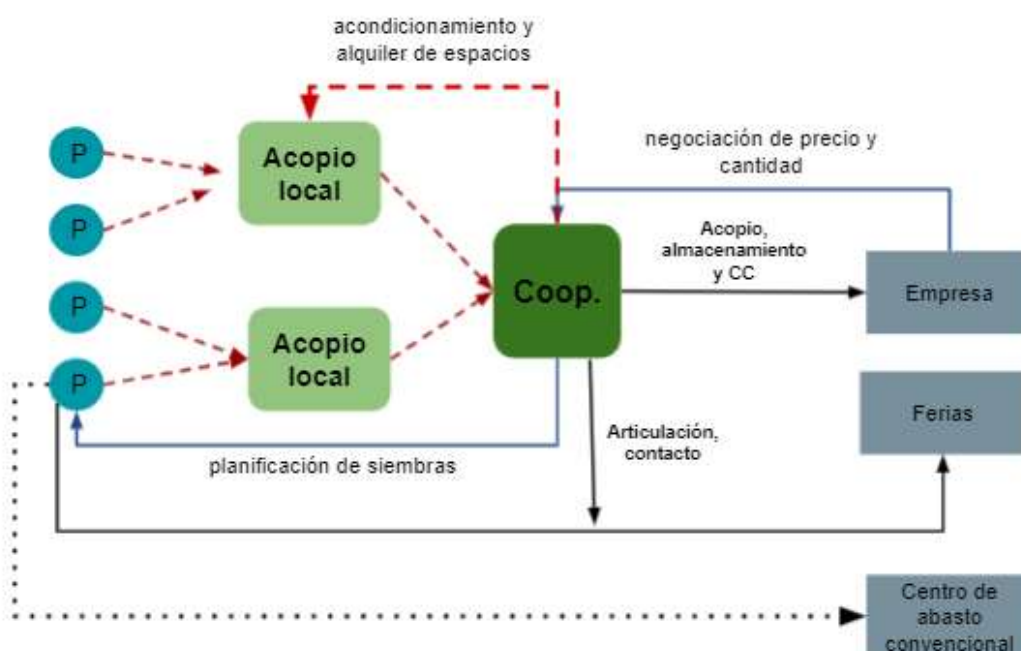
acondicionamiento y alquiler de espacios

P

P

P

P

Acopio local

Acopio local

negociación de precio y cantidad

Coop.

Acopio, almacenamiento y CC

Empresa

Ferias

Articulación, contacto

planificación de siembras

Centro de abasto convencional